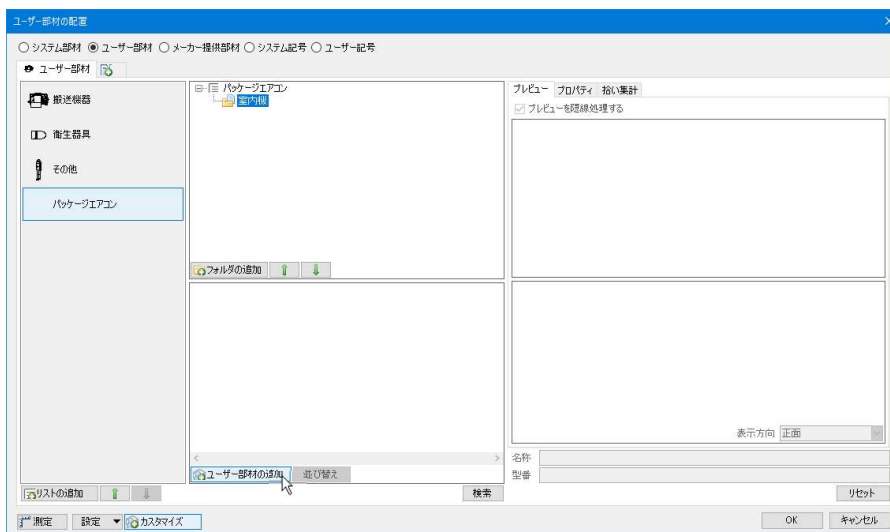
ユーザー部材の配置

○システム部材 ◉ユーザー部材 ○メーカー提供部材 ○システム記号 ○ユーザー記号

ユーザー部材

搬送機器

衛生器具

その他

パッケージエアコン

パッケージエアコン
案内板

フォルダの追加

ユーザー部材の追加
並び替え

検索

プレビュー プロパティ 拾い集計

プレビューを隠線処理する

表示方向 正面

名称
型番

リセット

リストの追加

測定 設定 カスタマイズ

OK キャンセル